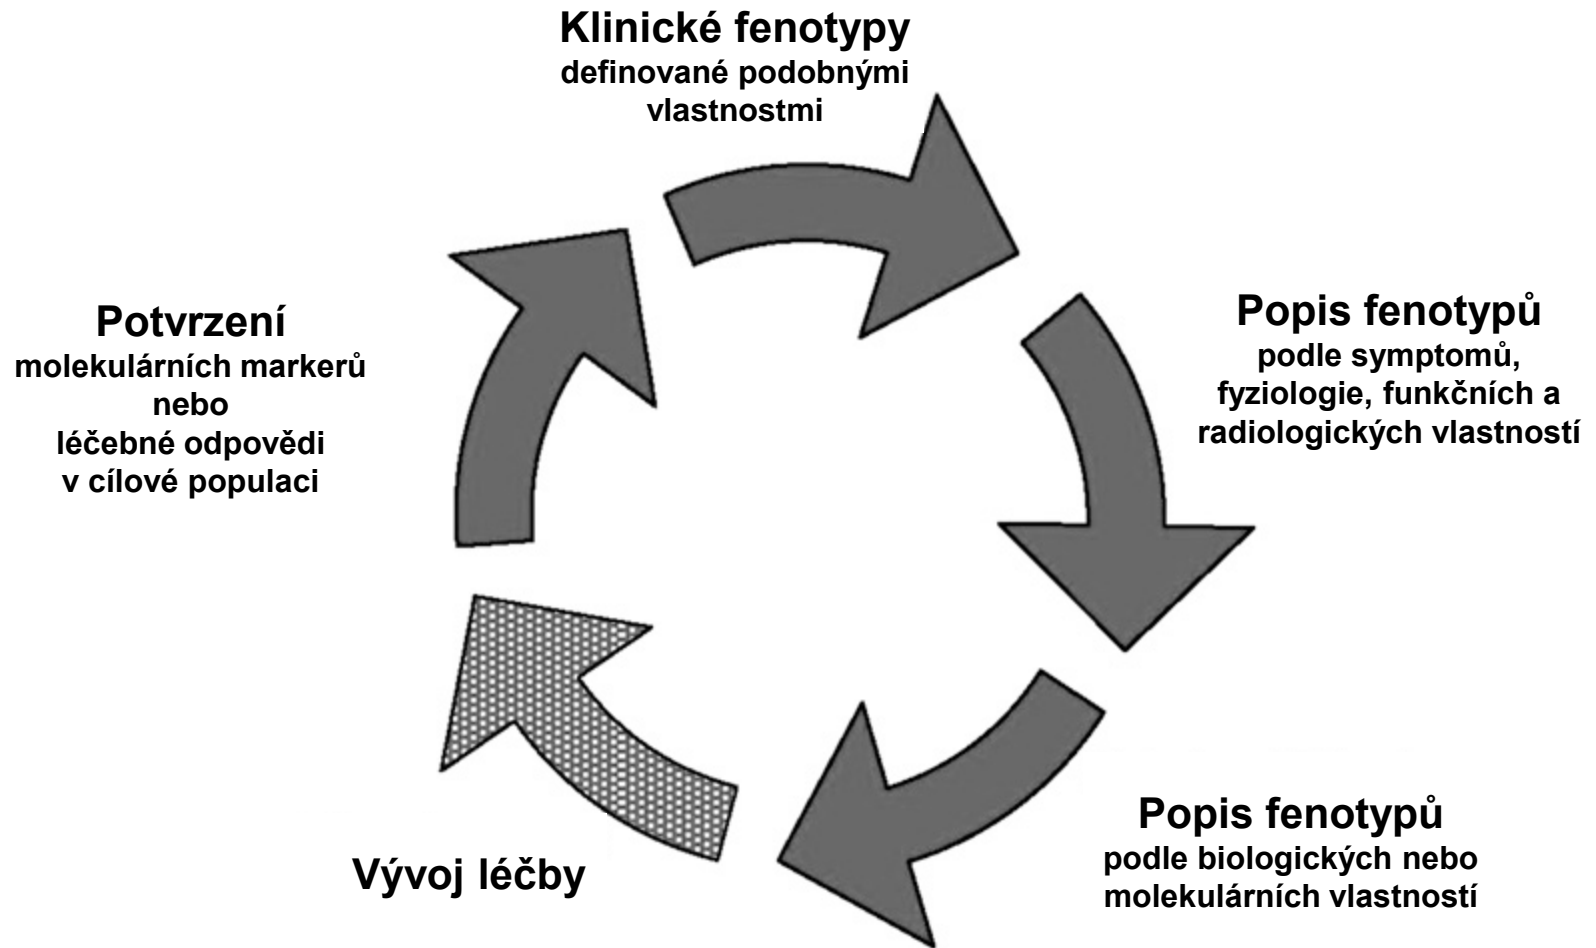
Klinické fenotypy
definované podobnými vlastnostmi

Popis fenotypů
podle symptomů, fyziologie, funkčních a radiologických vlastností

Popis fenotypů
podle biologických nebo molekulárních vlastností

Vývoj léčby

Potvrzení
molekulárních markerů nebo léčebné odpovědi v cílové populaci